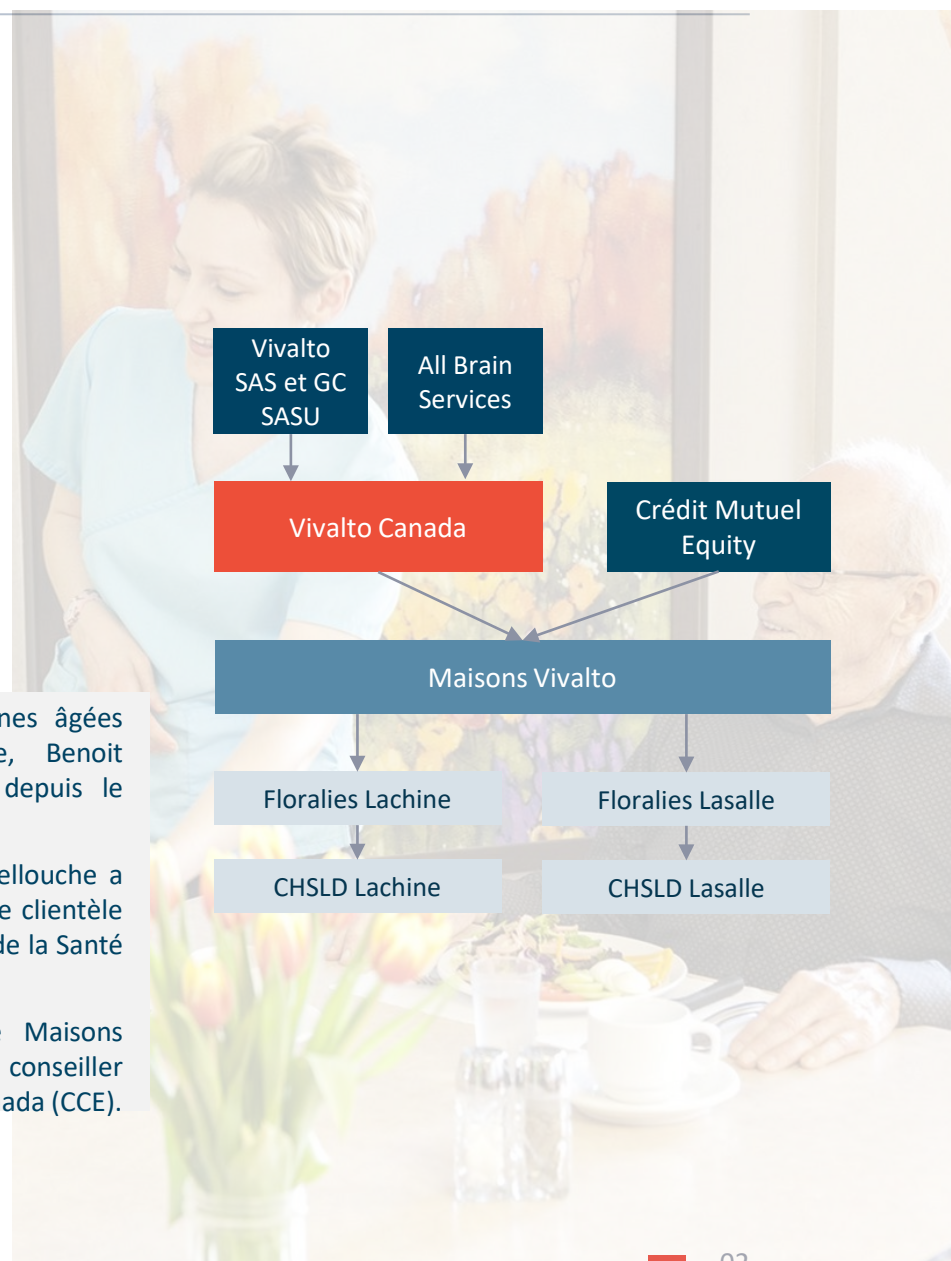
Vivalto SAS et GC SASU

All Brain Services

Vivalto Canada

Crédit Mutuel Equity

Maisons Vivalto

Floralies Lachine

Floralies Lasalle

CHSLD Lachine

CHSLD Lasalle

nes âgées e, Benoit depuis le

ellouche a e clientèle de la Santé

Maisons conseiller ada (CCE).

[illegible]